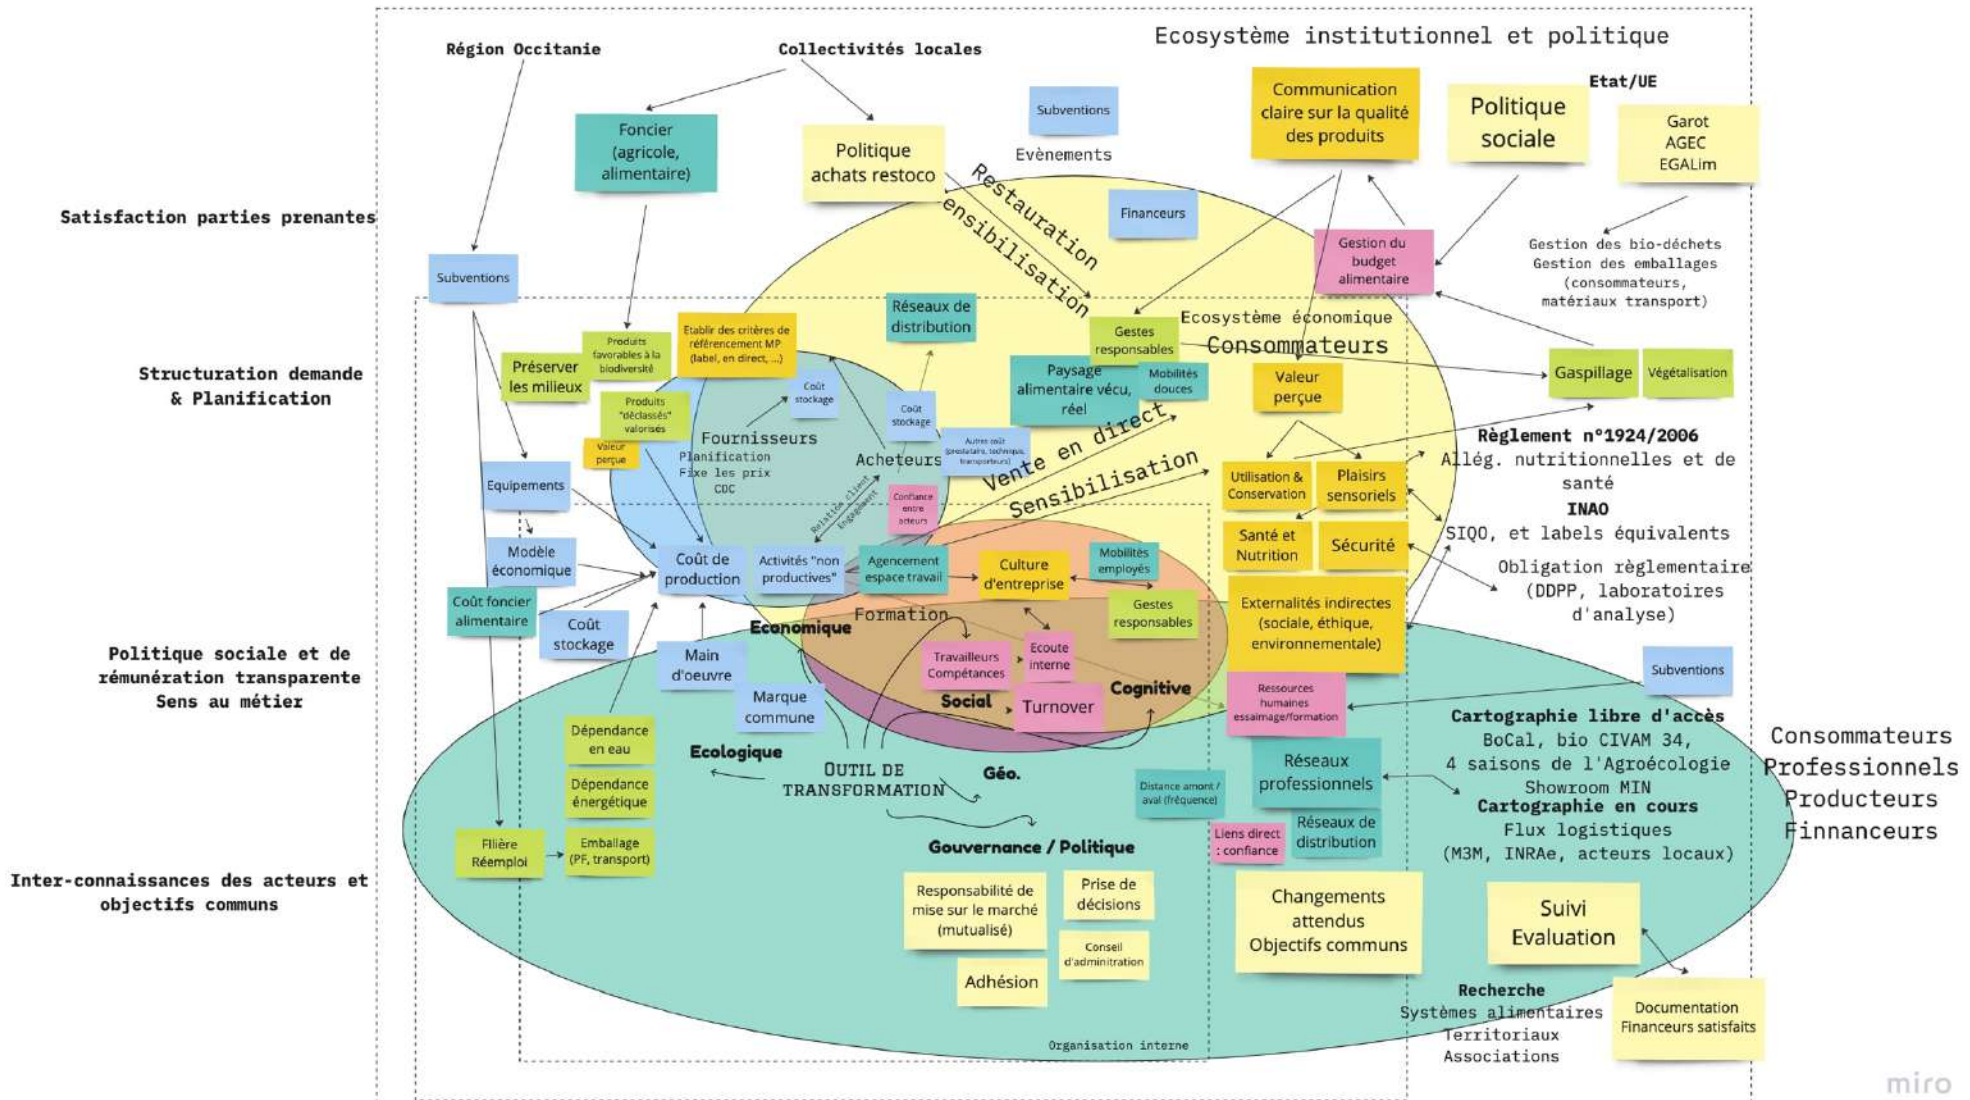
Ecosystème institutionnel et politique

Région Occitanie

Collectivités locales

Subventions

Evènements

Communication claire sur la qualité des produits

Politique sociale

Etat/UE

Garot
AGEC
EGALim

Foncier (agricole, alimentaire)

Politique achats restoco

Restauration

ensibilisation

Financeurs

Gestion du budget alimentaire

Gestion des bio-déchets
Gestion des emballages (consommateurs, matériaux transport)

Satisfaction parties prenantes

Subventions

Réseaux de distribution

Gestes responsables

Ecosystème économique

Consommateurs

Structuration demande & Planification

Préserver les milieux

Produits favorables à la biodiversité

Etablir des critères de référencement MP (label, en direct, ...)

Coût stockage

Produits "déclassés" valorisés

Valeur perçue

Fournisseurs
Planification
Fixe les prix
CDC

Coût stockage

Acheteurs

Autre coût (prestataire, technique, transporteurs)

Paysage alimentaire vécu, réel

Mobilités douces

Valeur perçue

Gaspillage

Végétalisation

Vente en direct

Sensibilisation

Règlement n°1924/2006
Allég. nutritionnelles et de santé

INAO
SIQO, et labels équivalents

Obligation règlementaire (DDPP, laboratoires d'analyse)

Equipements

Relation client
Engagement

Confiance entre acteurs

Utilisation & Conservation

Plaisirs sensoriels

Santé et Nutrition

Sécurité

Modèle économique

Coût de production

Activités "non productives"

Agencement espace travail

Culture d'entreprise

Mobilités employés

Coût foncier alimentaire

Coût stockage

Formation

Gestes responsables

Externalités indirectes (sociale, éthique, environnementale)

Economique

Politique sociale et de rémunération transparente
Sens au métier

Main d'oeuvre

Marque commune

Travailleurs Compétences

Ecoute interne

Social

Turnover

Cognitive

Ressources humaines essaimage/formation

Subventions

Dépendance en eau

Ecologique

OUTIL DE TRANSFORMATION

Géo.

Dépendance énergétique

Distance amont / aval (fréquence)

Réseaux professionnels

Cartographie libre d'accès
BoCal, bio CIVAM 34,
4 saisons de l'Agroécologie
Showroom MIN
Cartographie en cours
Flux logistiques
(M3M, INRAe, acteurs locaux)

Consommateurs
Professionnels
Producteurs
Finnanceurs

Filière Réemploi

Emballage (PF, transport)

Liens direct : confiance

Réseaux de distribution

Inter-connaissances des acteurs et objectifs communs

Gouvernance / Politique

Responsabilité de mise sur le marché (mutualisé)

Prise de décisions

Changements attendus
Objectifs communs

Suivi Evaluation

Conseil d'adminitration

Adhésion

Recherche
Systèmes alimentaires
Territoriaux
Associations

Documentation
Financeurs satisfaits

Organisation interne

miro